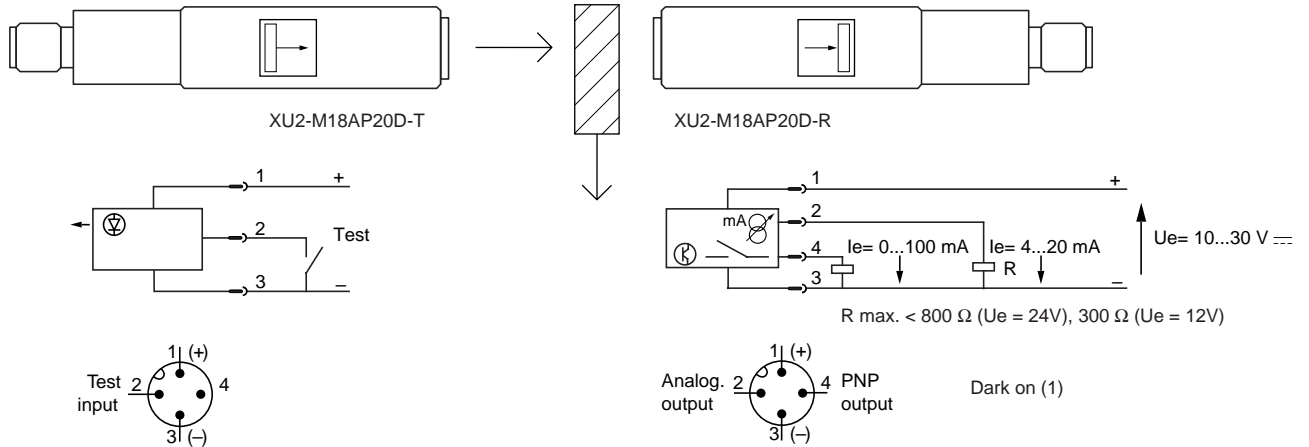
XU2-M18AP20D-T

XU2-M18AP20D-R

1 +

2 Test

3 –

1 +

mA

2

4 Ie= 0...100 mA Ie= 4...20 mA

R

3 –

Ue= 10...30 V ⎓

R max. < 800 Ω (Ue = 24V), 300 Ω (Ue = 12V)

1 (+)

Test input 2

4

3 (–)

1 (+)

Analog. output 2

4 PNP output

3 (–)

Dark on (1)